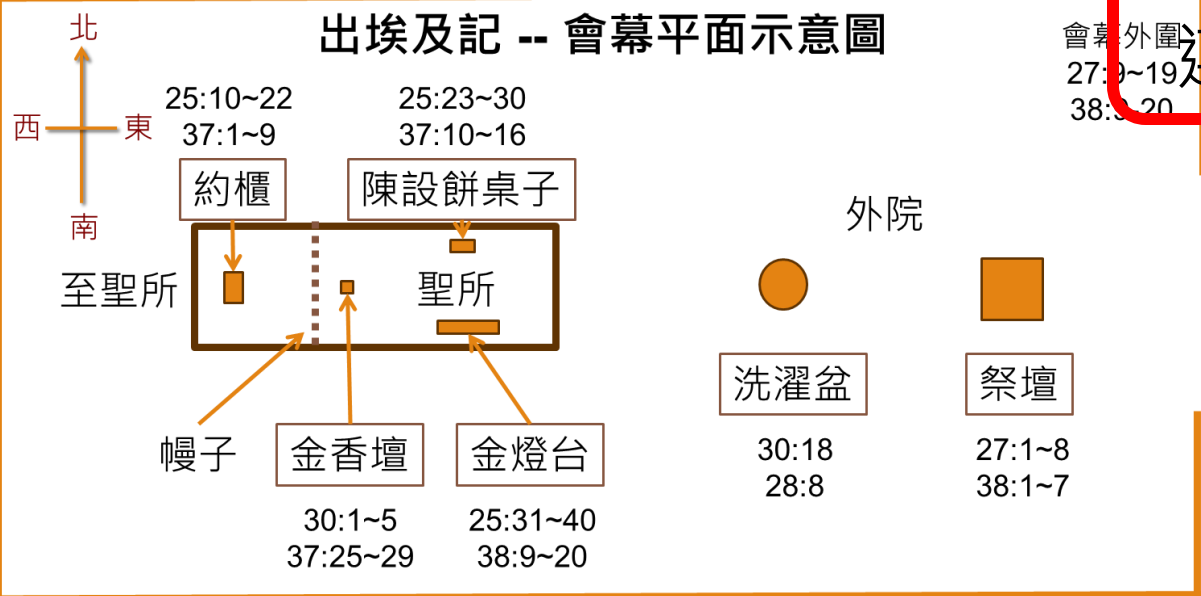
出埃及記 -- 會幕平面示意圖

北
西 東
南

25:10~22
37:1~9
約櫃

25:23~30
37:10~16
陳設餅桌子

會幕外圍
27:9~19
38:9~20

外院

至聖所

聖所

洗濯盆
30:18
28:8

祭壇
27:1~8
38:1~7

幔子

金香壇
30:1~5
37:25~29

金燈台
25:31~40
38:9~20